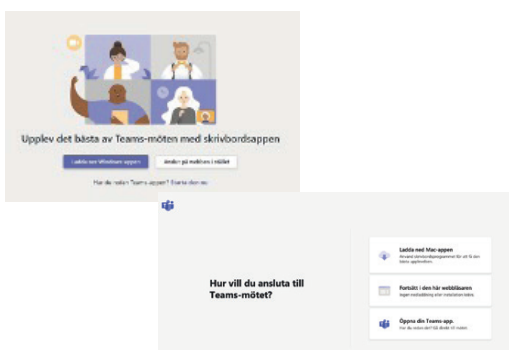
Upplev det bästa av Teams-möten med skrivbordsappen

Ladda ner Windows-appen

Anslut på webben i stället

Har du redan Teams-appen? Starta den nu

Hur vill du ansluta till Teams-mötet?

Ladda ned Mac-appen

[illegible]

Fortsätt i den här webbläsaren

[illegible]

Öppna din Teams-app

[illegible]